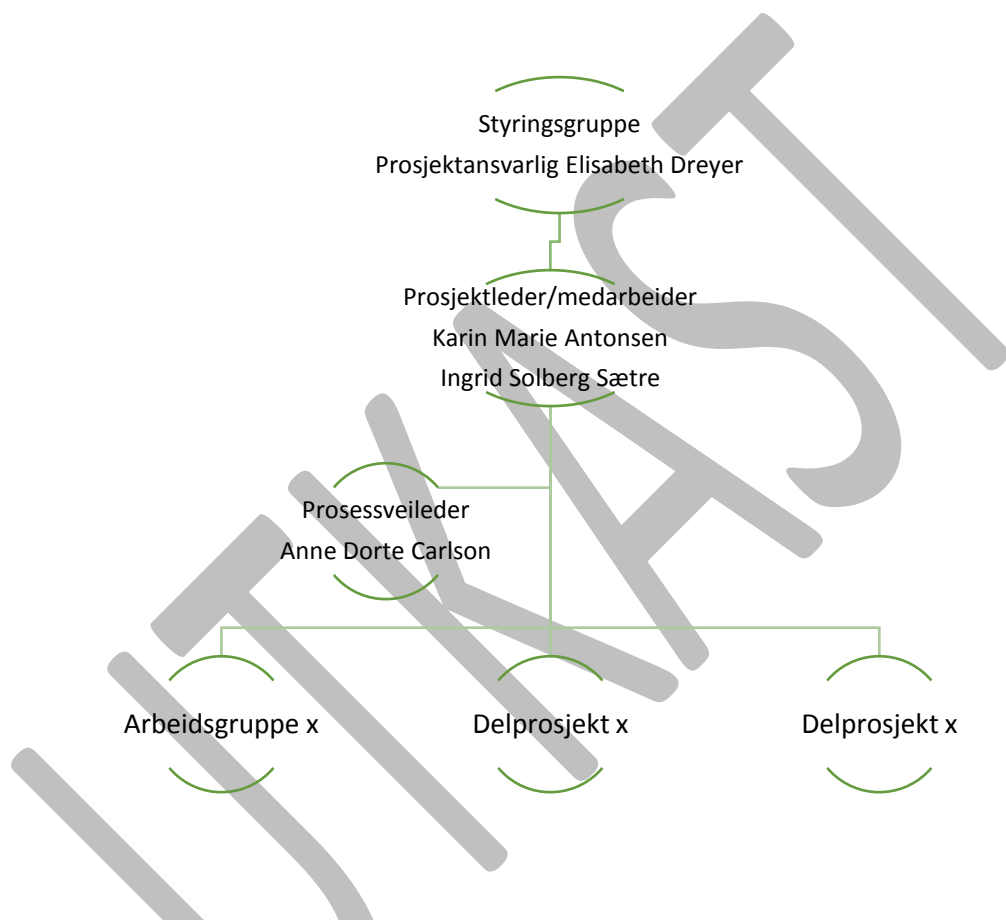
Styringsgruppe
Prosjektansvarlig Elisabeth Dreyer

Prosjektleder/medarbeider
Karin Marie Antonsen
Ingrid Solberg Sætre

Prosessveileder
Anne Dorte Carlson

Arbeidsgruppe x

Delprosjekt x

Delprosjekt x

UTKAST